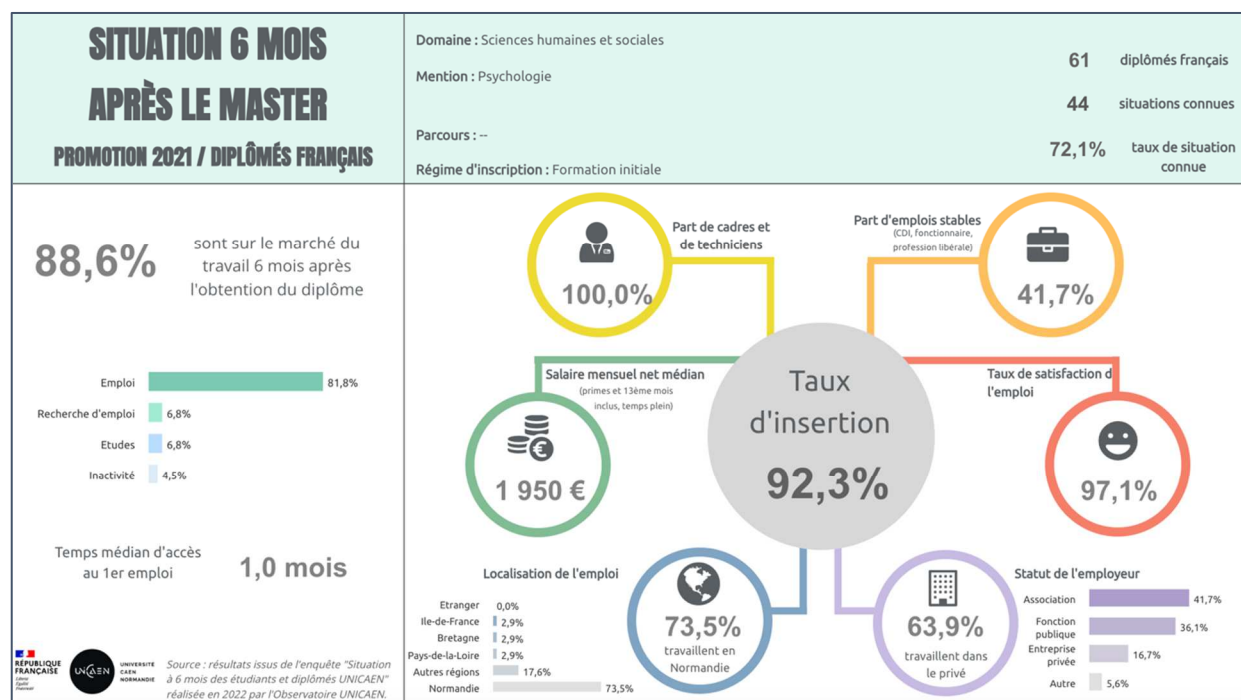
SITUATION 6 MOIS APRÈS LE MASTER

PROMOTION 2021 / DIPLÔMÉS FRANÇAIS

Domaine : Sciences humaines et sociales

Mention : Psychologie

Parcours : --

Régime d'inscription : Formation initiale

61 diplômés français

44 situations connues

72,1% taux de situation connue

88,6% sont sur le marché du travail 6 mois après l'obtention du diplôme

| | |
|---|---|
| Emploi | 81,8% |
| Recherche d'emploi | 6,8% |
| Etudes | 6,8% |
| Inactivité | 4,5% |

Temps médian d'accès au 1er emploi 1,0 mois

RÉPUBLIQUE FRANÇAISE Liberté Égalité Fraternité

UNICAEN UNIVERSITÉ CAEN NORMANDIE

Source : résultats issus de l'enquête "Situation à 6 mois des étudiants et diplômés UNICAEN" réalisée en 2022 par l'Observatoire UNICAEN.

Part de cadres et de techniciens

100,0%

Part d'emplois stables (CDI, fonctionnaire, profession libérale)

41,7%

Salaire mensuel net médian (primes et 13ème mois inclus, temps plein)

1 950 €

Taux d'insertion

92,3%

Taux de satisfaction de l'emploi

97,1%

Localisation de l'emploi

| | |
|---|---|
| Etranger | 0,0% |
| Ile-de-France | 2,9% |
| Bretagne | 2,9% |
| Pays-de-la-Loire | 2,9% |
| Autres régions | 17,6% |
| Normandie | 73,5% |

73,5% travaillent en Normandie

63,9% travaillent dans le privé

Statut de l'employeur

| | |
|---|---|
| Association | 41,7% |
| Fonction publique | 36,1% |
| Entreprise privée | 16,7% |
| Autre | 5,6% |